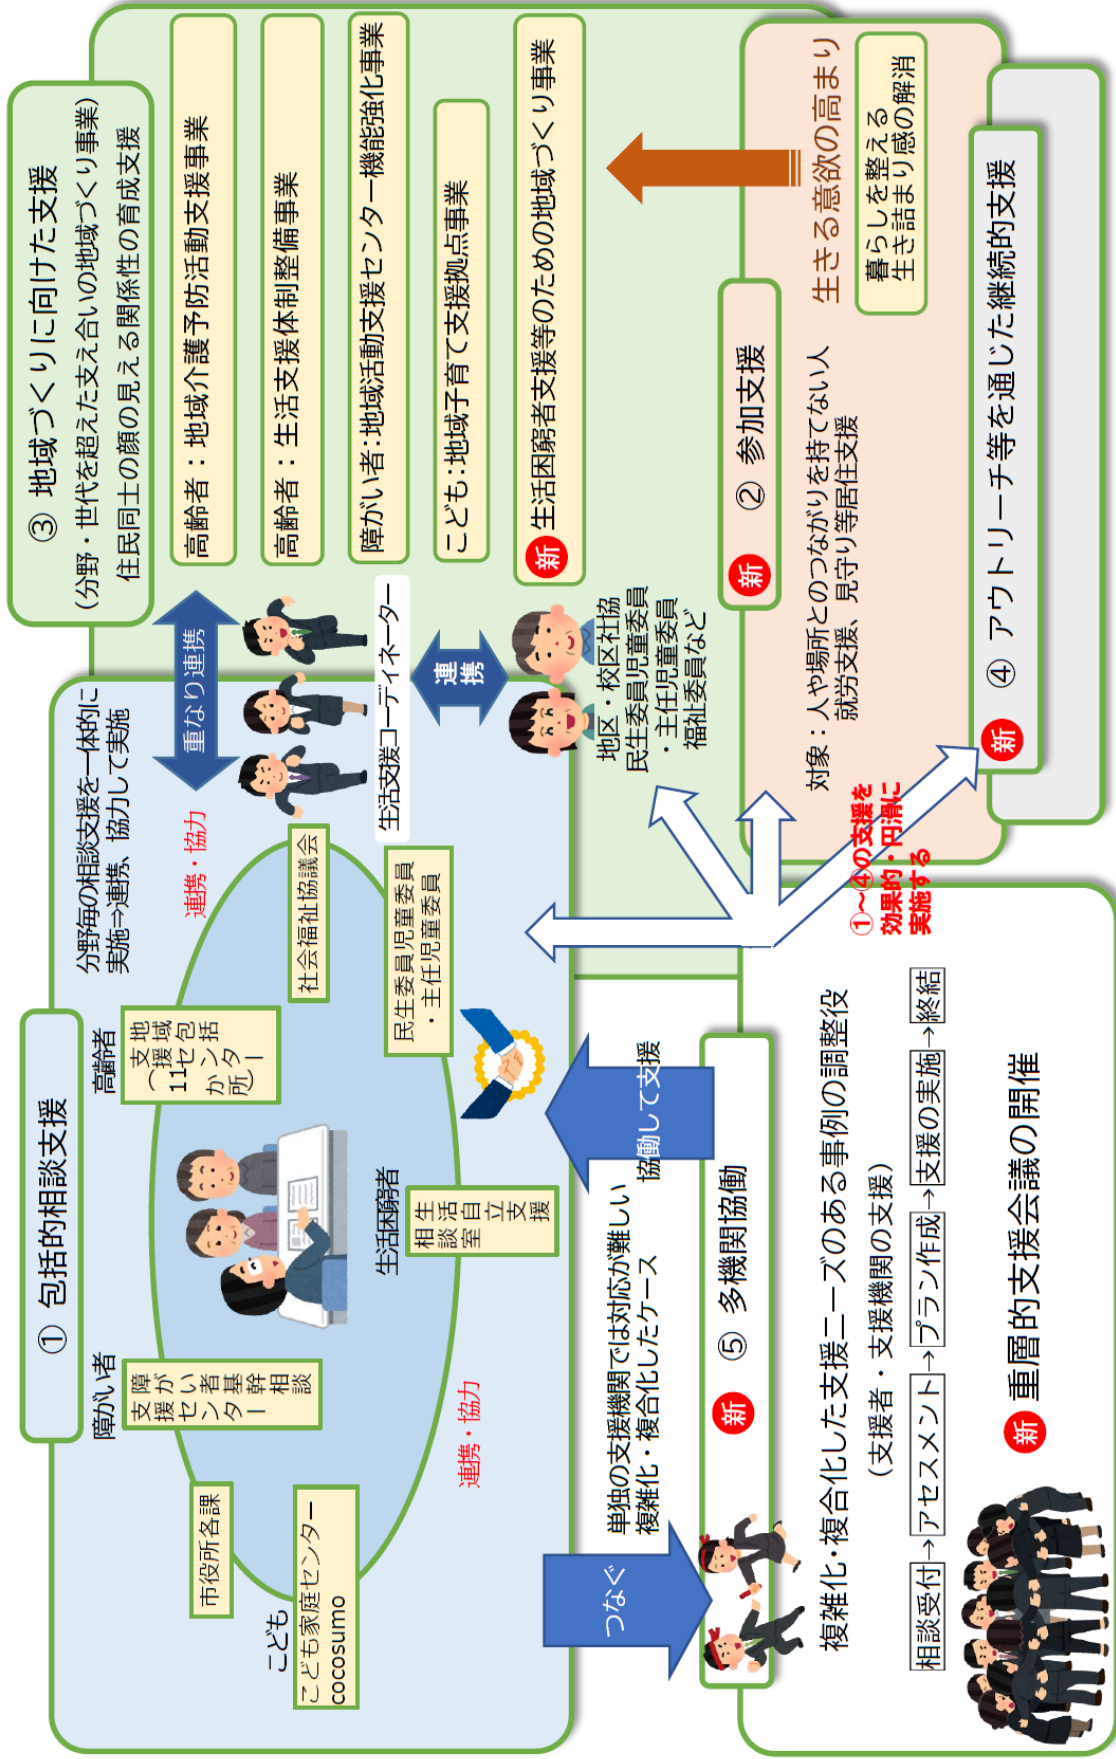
③ 地域づくりに向けた支援
（分野・世代を超えた支え合いの地域づくり事業）
住民同士の顔の見える関係性の育成支援

高齢者：地域介護予防活動支援事業
高齢者：生活支援体制整備事業
障がい者：地域活動支援センター機能強化事業
こども：地域子育て支援拠点事業
新 生活困窮者支援等のための地域づくり事業

生きる意欲の高まり
暮らしを整える
生き詰まり感の解消

新 ② 参加支援
対象：人や場所とのつながりを持てない人
就労支援、見守り等居住支援

新 ④ アウトリーチ等を通じた継続的支援

重なり連携
連携
生活支援コーディネーター
地区・校区社協
民生委員児童委員
・主任児童委員
福祉委員など

① 包括的相談支援
分野毎の相談支援を一体的に実施⇒連携、協力して実施
連携・協力
社会福祉協議会
民生委員児童委員
・主任児童委員
高齢者
地域包括支援センター（11か所）
生活困窮者
生活自立相談支援室
障がい者
障がい者基幹相談支援センター
市役所各課
こども
こども家庭センター cocosumo
連携・協力

①～④の支援を効果的・円滑に実施する

単独の支援機関では対応が難しい複雑化・複合化したケース
協働して支援
つなぐ
新 ⑤ 多機関協働
複雑化・複合化した支援ニーズのある事例の調整役
（支援者・支援機関の支援）
相談受付→アセスメント→プラン作成→支援の実施→終結
新 重層的支援会議の開催